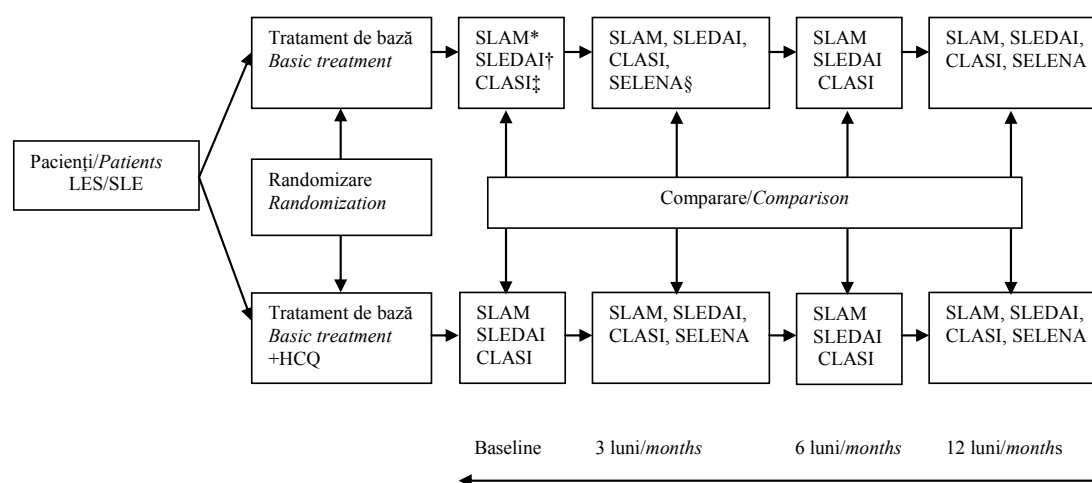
Pacienți/*Patients* LES/SLE

Tratament de bază
*Basic treatment*

Randomizare
*Randomization*

Tratament de bază
*Basic treatment*
+HCQ

SLAM*
SLEDAI†
CLASI‡

SLAM, SLEDAI, CLASI, SELENA§

SLAM
SLEDAI
CLASI

SLAM, SLEDAI, CLASI, SELENA

Comparare/*Comparison*

SLAM
SLEDAI
CLASI

SLAM, SLEDAI, CLASI, SELENA

SLAM
SLEDAI
CLASI

SLAM, SLEDAI, CLASI, SELENA

Baseline 3 luni/*months* 6 luni/*months* 12 luni/*months*